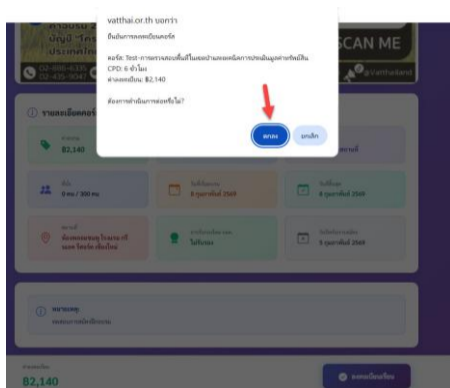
vatthai.or.th บอกว่า
ยืนยันการลงทะเบียนคอร์ส
คอร์ส: Test-การตรวจสอบพื้นที่ในขอบข่ายและหลักการประเมินมูลค่าทรัพย์สิน
CPD: 6 ชั่วโมง
ค่าลงทะเบียน: ฿2,140
ต้องการดำเนินการต่อหรือไม่?
ตกลง
ยกเลิก

SCAN ME
@vatthailand
02-435-9241

รายละเอียดคอร์ส
฿2,140
0 คน / 300 คน
8 กุมภาพันธ์ 2569
8 กุมภาพันธ์ 2569
ไม่ใช้รถ
8 กุมภาพันธ์ 2569

หมายเหตุ

฿2,140
ลงทะเบียนเรียน